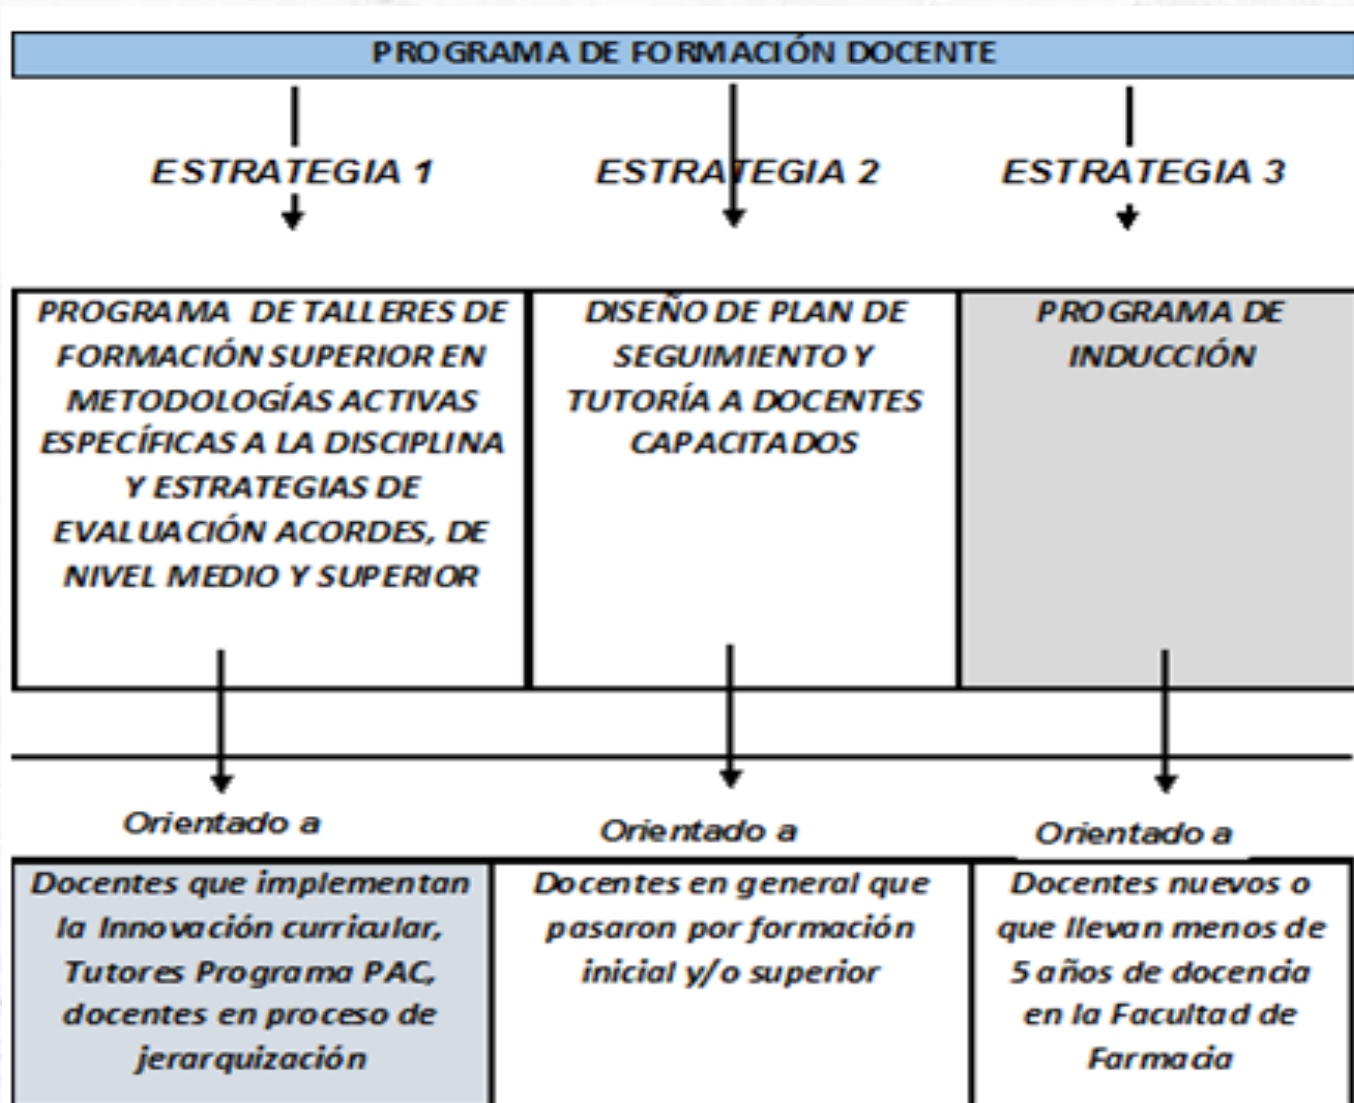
PROGRAMA DE FORMACIÓN DOCENTE

ESTRATEGIA 1

ESTRATEGIA 2

ESTRATEGIA 3

PROGRAMA DE TALLERES DE FORMACIÓN SUPERIOR EN METODOLOGÍAS ACTIVAS ESPECÍFICAS A LA DISCIPLINA Y ESTRATEGIAS DE EVALUACIÓN ACORDES, DE NIVEL MEDIO Y SUPERIOR

DISEÑO DE PLAN DE SEGUIMIENTO Y TUTORÍA A DOCENTES CAPACITADOS

PROGRAMA DE INDUCCIÓN

Orientado a

Orientado a

Orientado a

Docentes que implementan la Innovación curricular, Tutores Programa PAC, docentes en proceso de jerarquización

Docentes en general que pasaron por formación inicial y/o superior

Docentes nuevos o que llevan menos de 5 años de docencia en la Facultad de Farmacia